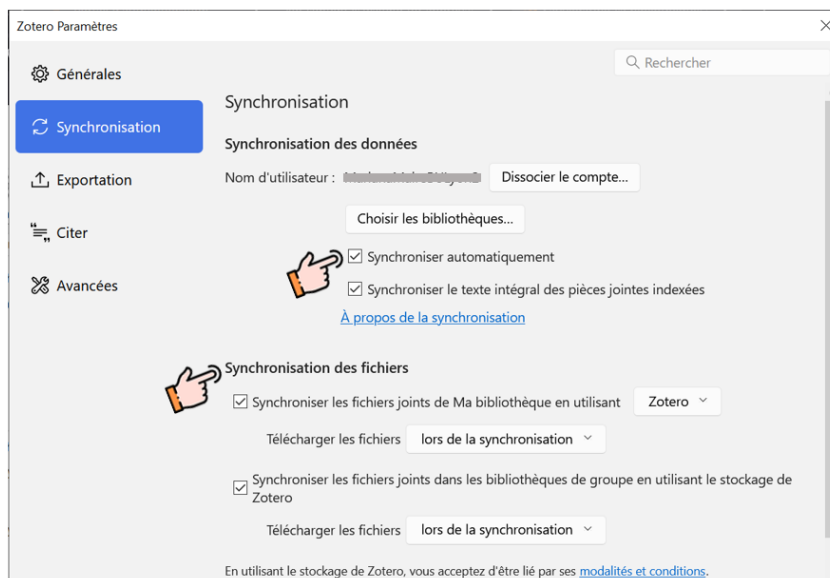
Zotero Paramètres

Rechercher

Générales

Synchronisation

Exportation

Citer

Avancées

Synchronisation

Synchronisation des données

Nom d'utilisateur : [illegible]

Dissocier le compte...

Choisir les bibliothèques...

Synchroniser automatiquement

Synchroniser le texte intégral des pièces jointes indexées

À propos de la synchronisation

Synchronisation des fichiers

Synchroniser les fichiers joints de Ma bibliothèque en utilisant Zotero

Télécharger les fichiers lors de la synchronisation

Synchroniser les fichiers joints dans les bibliothèques de groupe en utilisant le stockage de Zotero

Télécharger les fichiers lors de la synchronisation

En utilisant le stockage de Zotero, vous acceptez d'être lié par ses modalités et conditions.